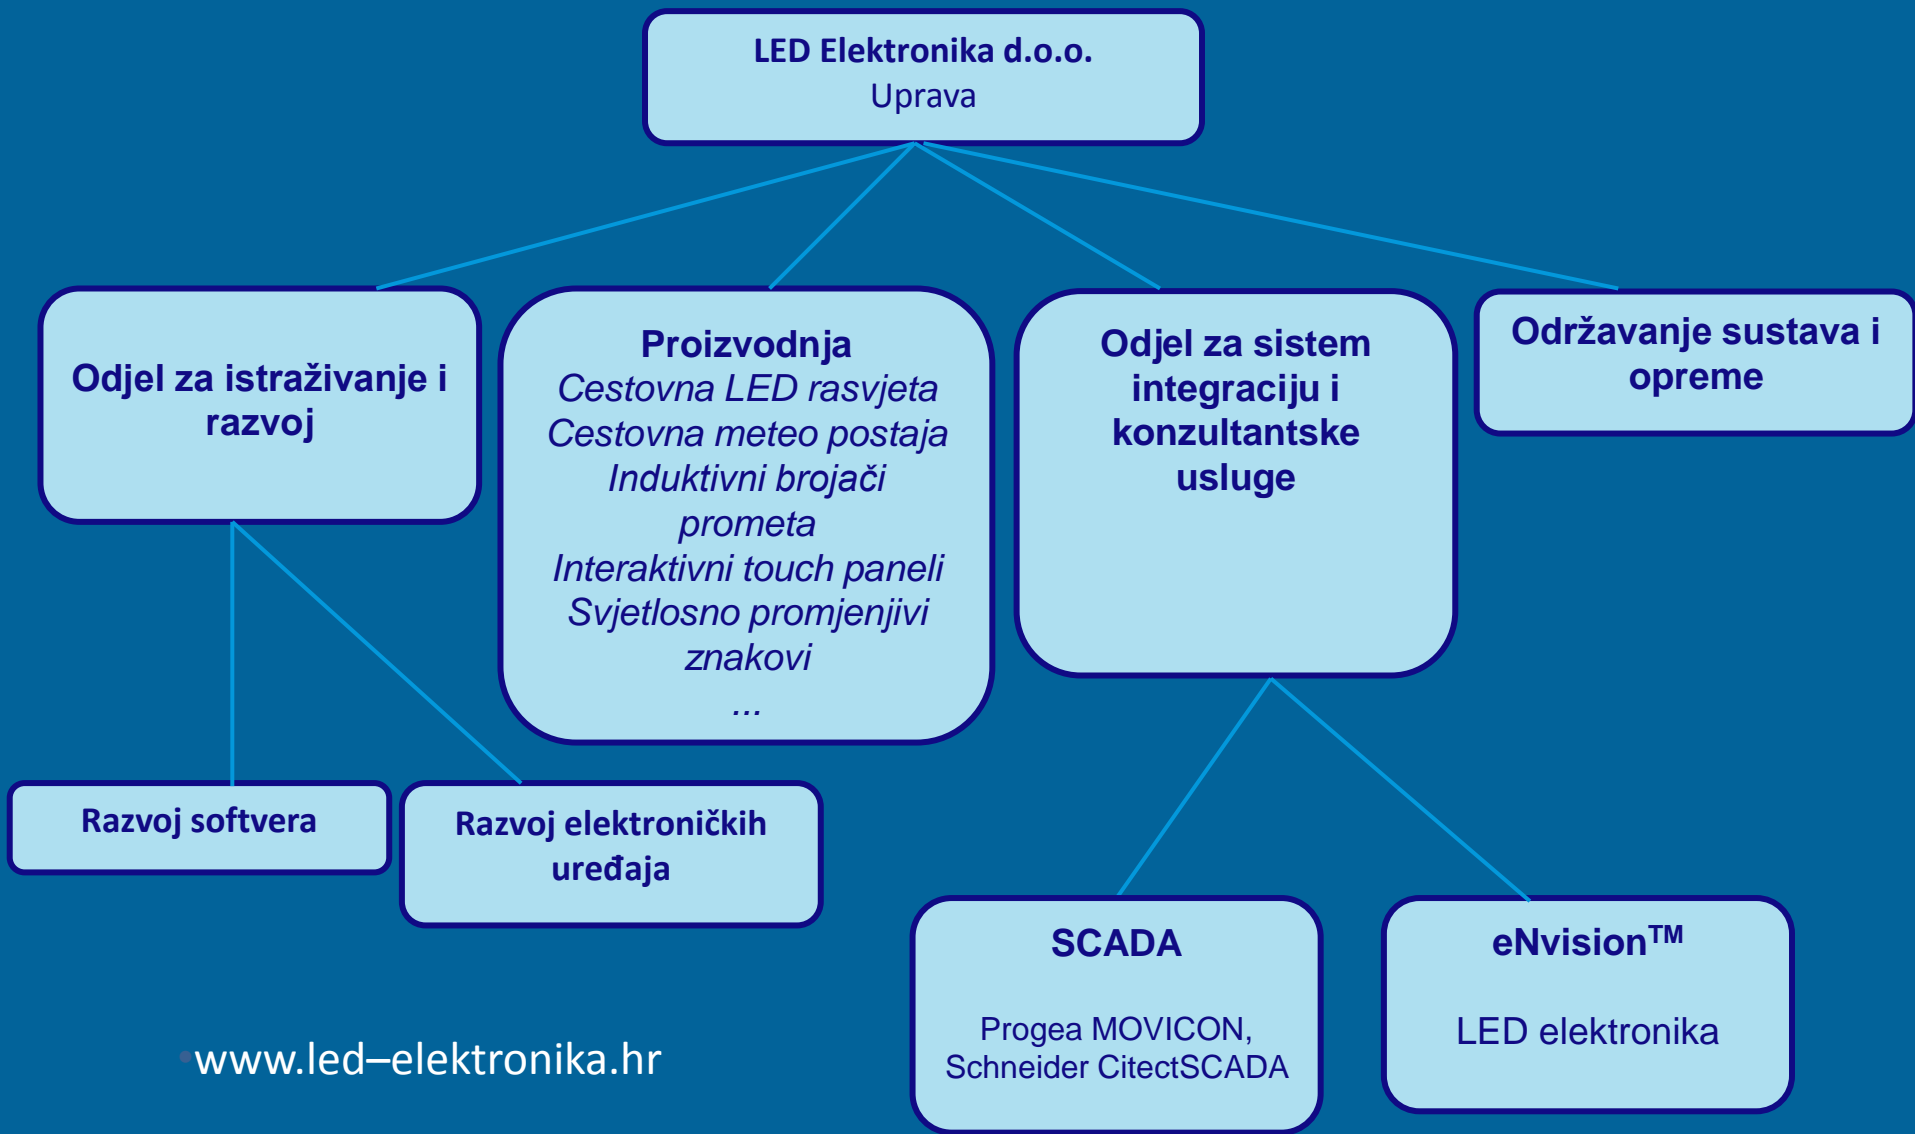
LED Elektronika d.o.o.
Uprava

Odjel za istraživanje i razvoj

Proizvodnja
Cestovna LED rasvjeta
Cestovna meteo postaja
Induktivni brojači prometa
Interaktivni touch paneli
Svjetlosno promjenjivi znakovi
...

Odjel za sistem integraciju i konzultantske usluge

Održavanje sustava i opreme

Razvoj softvera

Razvoj elektroničkih uređaja

SCADA

Progea MOVICON, Schneider CitectSCADA

eNvision$^{TM}$

LED elektronika

www.led–elektronika.hr